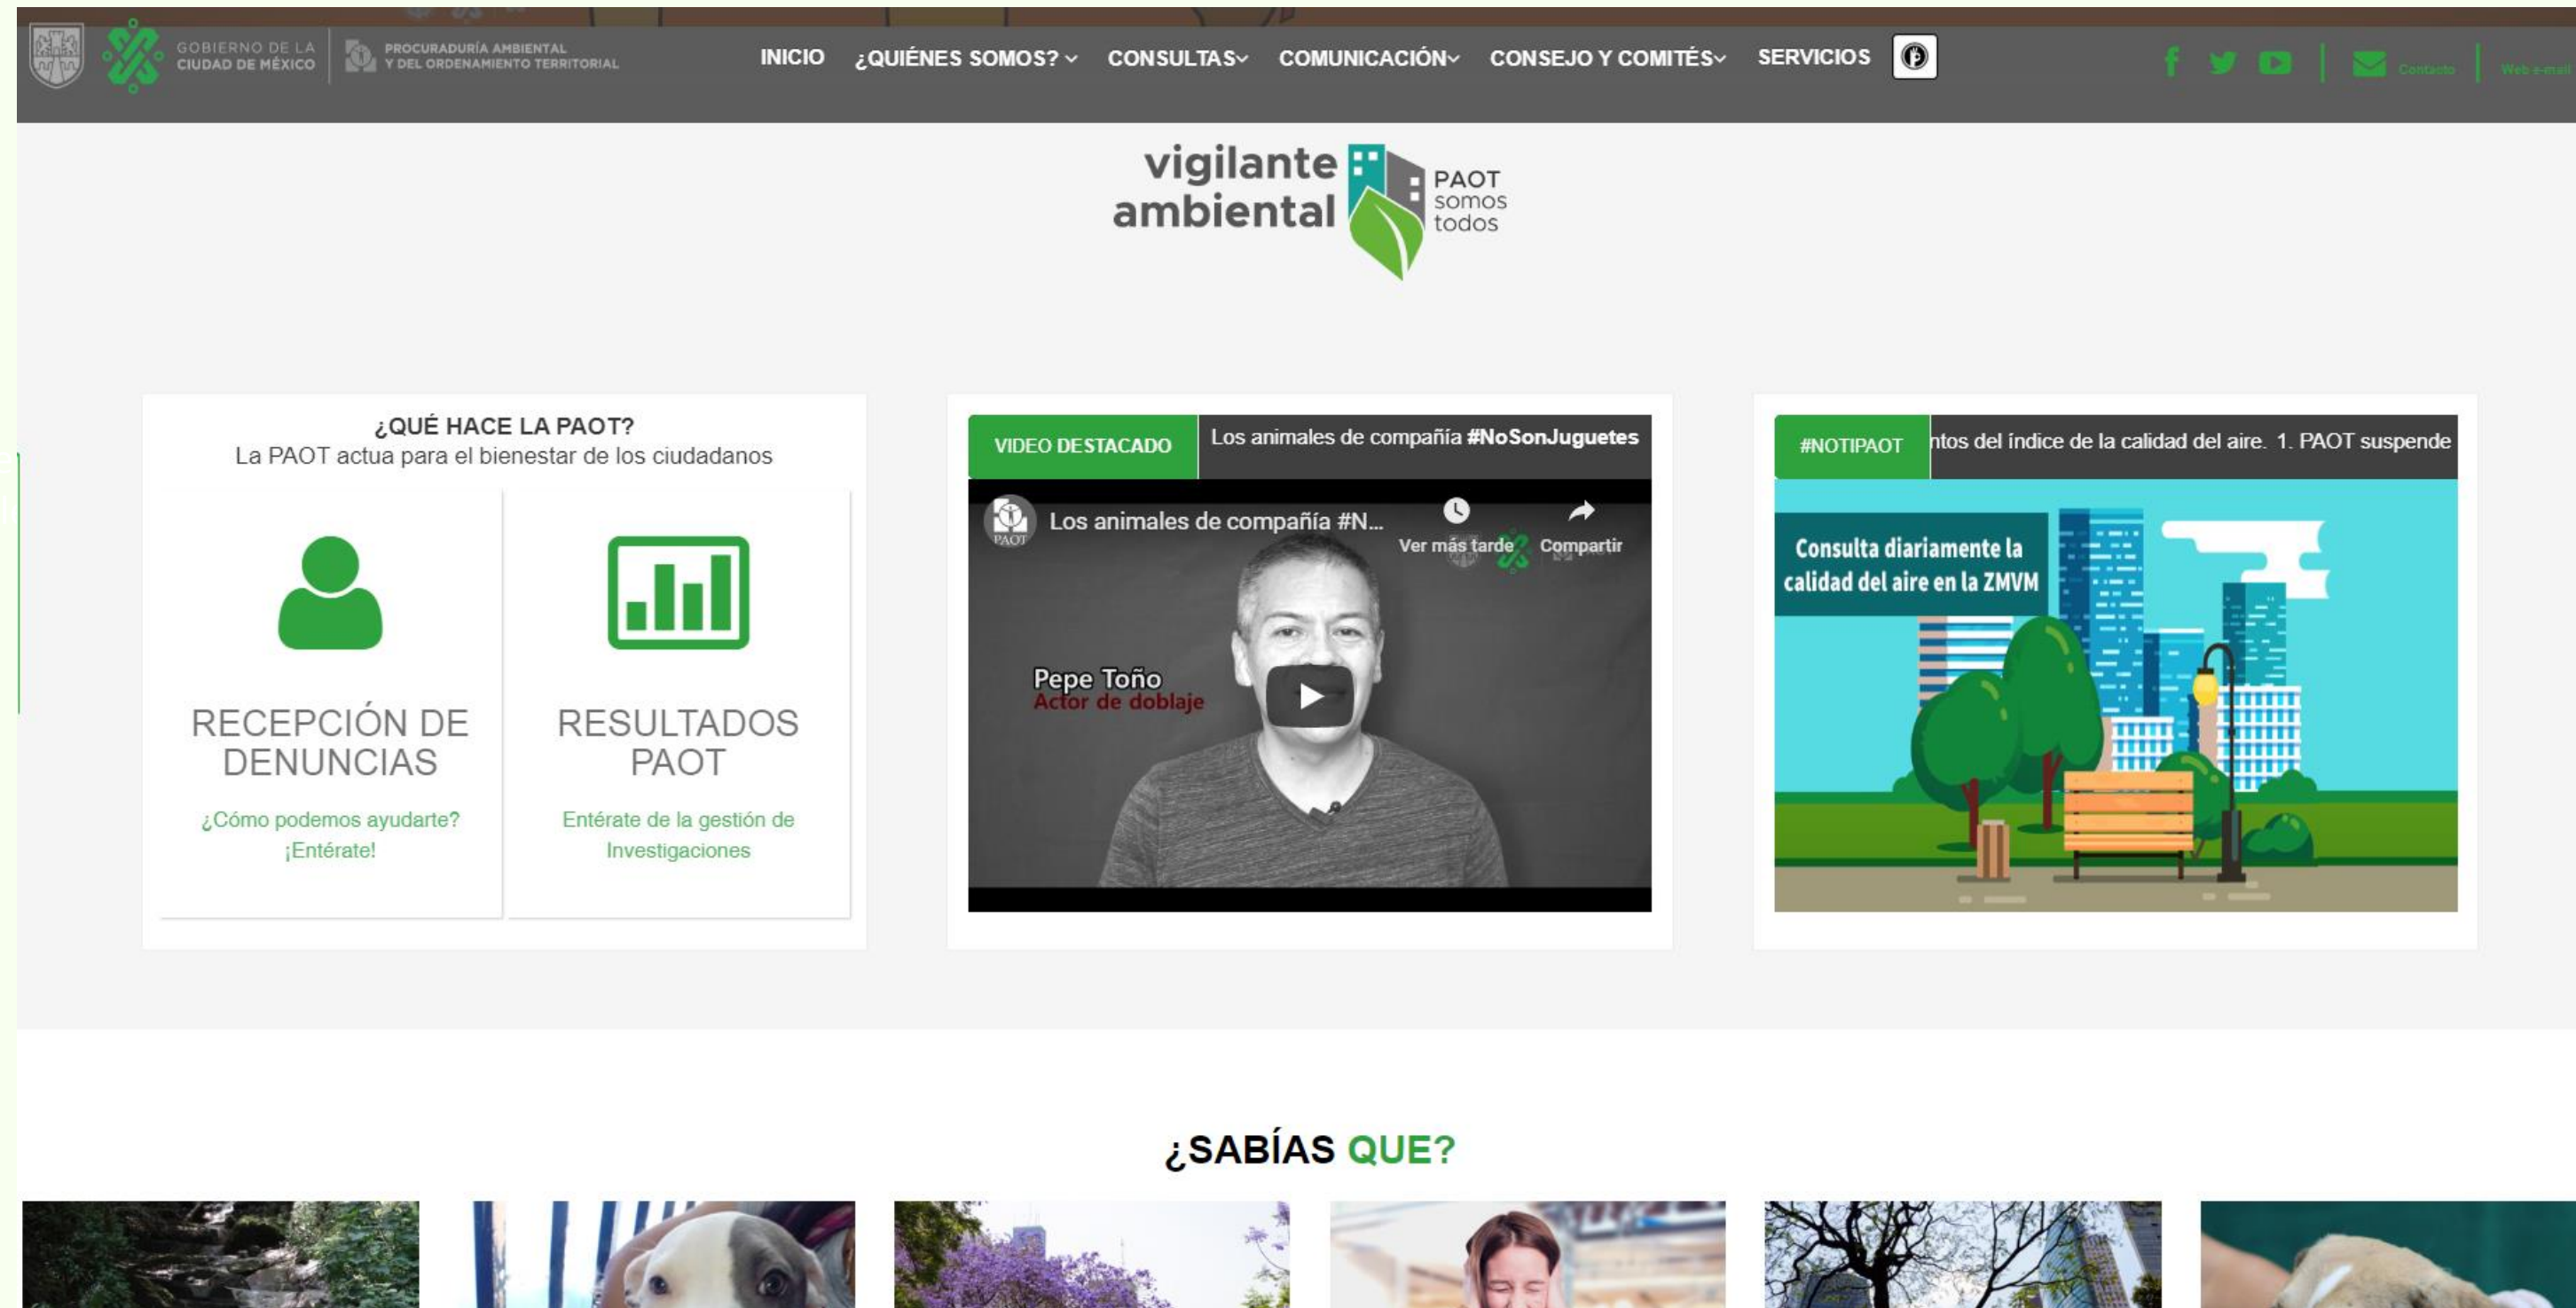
GOBIERNO DE LA CIUDAD DE MÉXICO
PROCURADURÍA AMBIENTAL Y DEL ORDENAMIENTO TERRITORIAL

INICIO ¿QUIÉNES SOMOS? CONSULTAS COMUNICACIÓN CONSEJO Y COMITÉS SERVICIOS

Contacto Web e-mail

vigilante ambiental PAOT somos todos

¿QUÉ HACE LA PAOT?
La PAOT actua para el bienestar de los ciudadanos

RECEPCIÓN DE DENUNCIAS
¿Cómo podemos ayudarte? ¡Entérate!

RESULTADOS PAOT
Entérate de la gestión de Investigaciones

VIDEO DESTACADO
Los animales de compañía #NoSonJuguetes

Los animales de compañía #N...
Ver más tarde
Compartir
Pepe Toño
Actor de doblaje

#NOTIPAOT
ntos del índice de la calidad del aire. 1. PAOT suspende

Consulta diariamente la calidad del aire en la ZMVM

¿SABÍAS QUE?